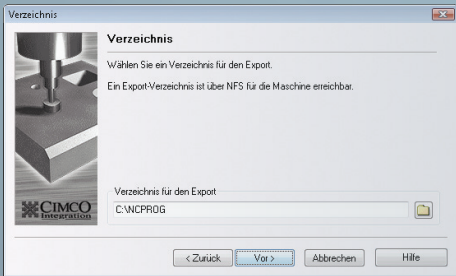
Verzeichnis

Verzeichnis

Wählen Sie ein Verzeichnis für den Export.

Ein Export-Verzeichnis ist über NFS für die Maschine erreichbar.

CIMCO Integration

Verzeichnis für den Export

C:\NCPROG

< Zurück

Vor >

Abbrechen

Hilfe